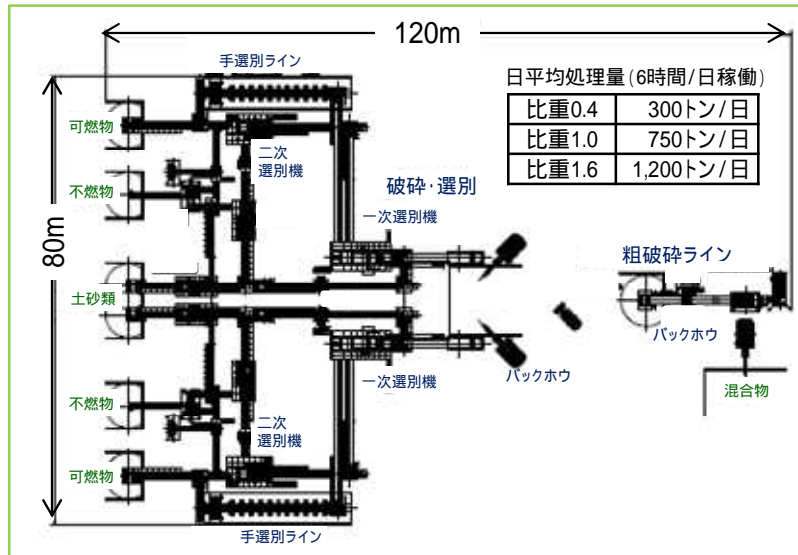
120m

手選別ライン

日平均処理量(6時間/日稼働)

| 比重0.4 | 300トン/日 |
|---|---|
| 比重1.0 | 750トン/日 |
| 比重1.6 | 1,200トン/日 |

80m

可燃物

二次選別機

不燃物

破砕·選別

一次選別機

粗破砕ライン

土砂類

バックホウ

一次選別機

バックホウ

混合物

不燃物

二次選別機

可燃物

手選別ライン